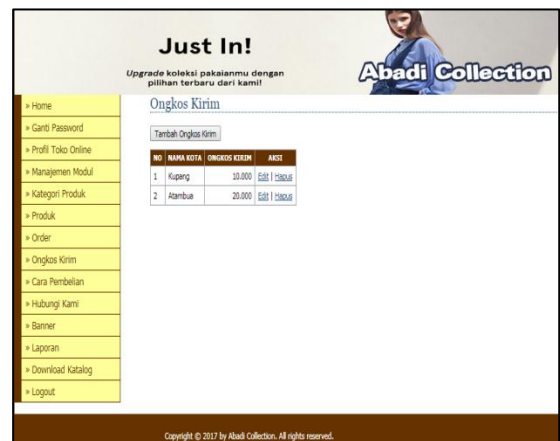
Just In!

Upgrade koleksi pakaianmu dengan pilihan terbaru dari kami!

Abadi Collection

» Home
» Ganti Password
» Profil Toko Online
» Manajemen Modul
» Kategori Produk
» Produk
» Order
» Ongkos Kirim
» Cara Pembelian
» Hubungi Kami
» Banner
» Laporan
» Download Katalog
» Logout

Ongkos Kirim

Tambah Ongkos Kirim

| NO | NAMA KOTA | ONGKOS KIRIM | AKSI |
|---|---|---|---|
| 1 | Kupang | 10.000 | Edit \| Hapus |
| 2 | Atambua | 20.000 | Edit \| Hapus |

Copyright © 2017 by Abadi Collection. All rights reserved.